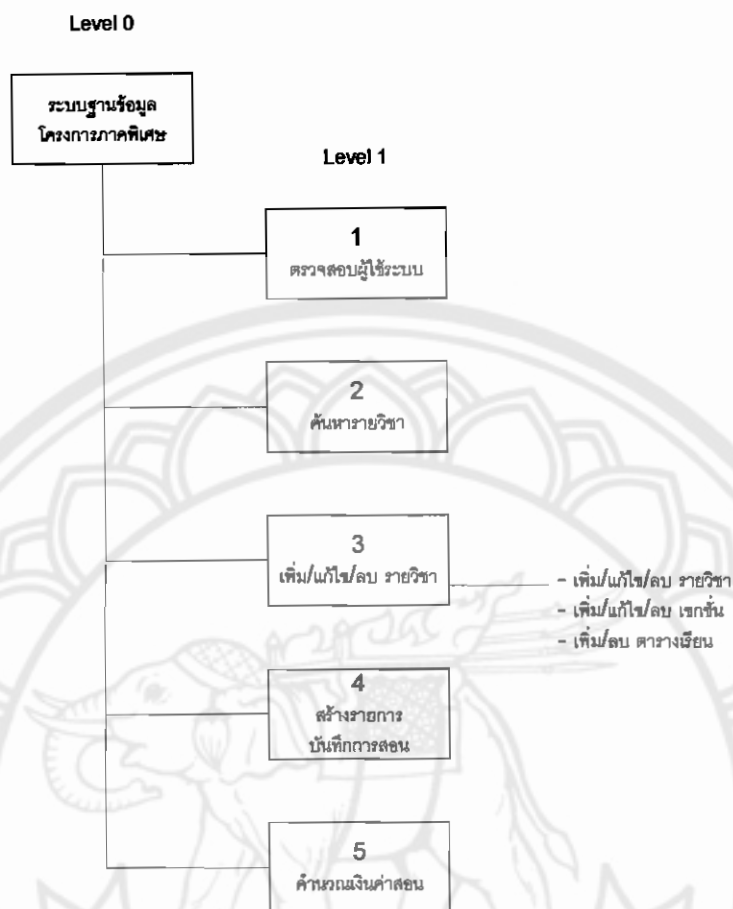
Level 0

ระบบฐานข้อมูล โครงการภาคพิเศษ

Level 1

1
ตรวจสอบผู้ใช้ระบบ

2
ค้นหารายวิชา

3
เพิ่ม/แก้ไข/ลบ รายวิชา

- เพิ่ม/แก้ไข/ลบ รายวิชา
- เพิ่ม/แก้ไข/ลบ เซกชั่น
- เพิ่ม/ลบ ตารางเรียน

4
สร้างรายการ บันทึกการสอน

5
คำนวณเงินค่าสอน